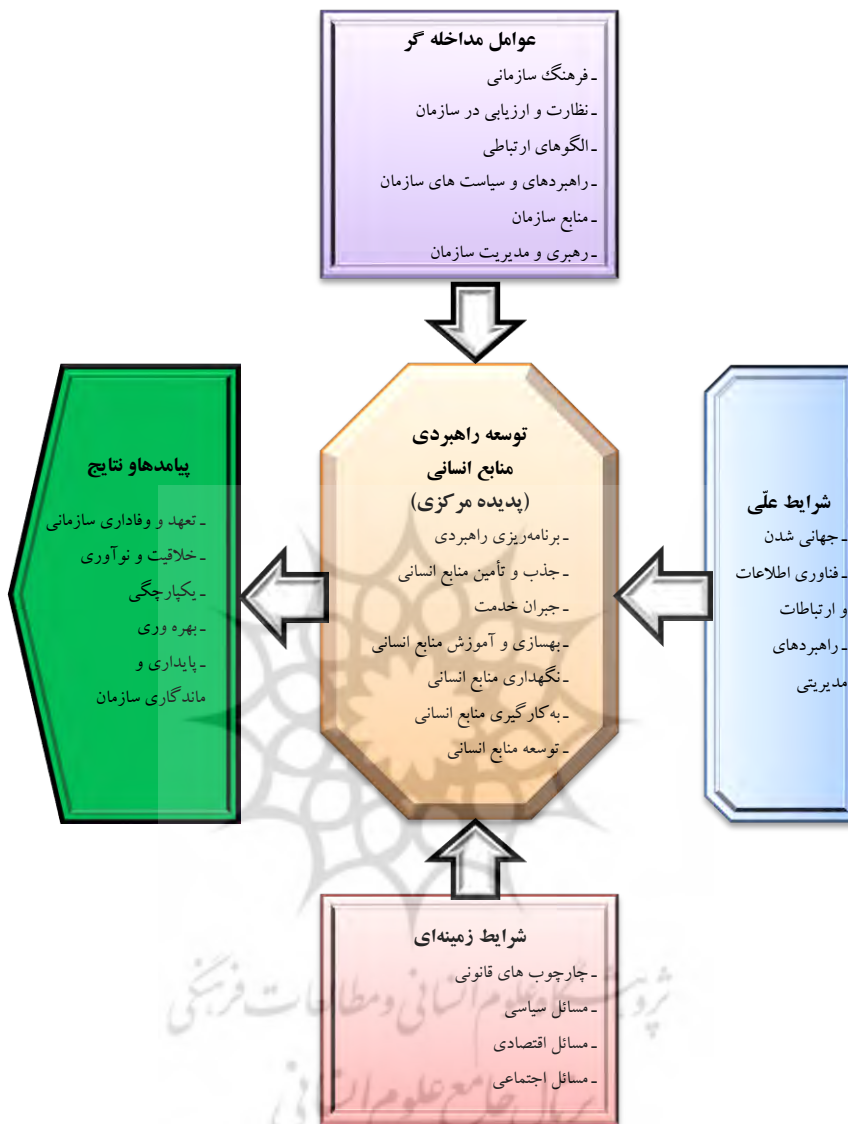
عوامل مداخله گر
- فرهنگ سازمانی
- نظارت و ارزیابی در سازمان
- الگوهای ارتباطی
- راهبردهای و سیاست های سازمان
- منابع سازمان
- رهبری و مدیریت سازمان

پیامدهاو نتایج
- تعهد و وفاداری سازمانی
- خلاقیت و نوآوری
- یکپارچگی
- بهره وری
- پایداری و ماندگاری سازمان

توسعه راهبردی منابع انسانی (پدیده مرکزی)
- برنامه‌ریزی راهبردی
- جذب و تأمین منابع انسانی
- جبران خدمت
- بهسازی و آموزش منابع انسانی
- نگهداری منابع انسانی
- به‌کارگیری منابع انسانی
- توسعه منابع انسانی

شرایط علّی
- جهانی شدن
- فناوری اطلاعات و ارتباطات
- راهبردهای مدیریتی

شرایط زمینه‌ای
- چارچوب های قانونی
- مسائل سیاسی
- مسائل اقتصادی
- مسائل اجتماعی

پژوهشگاه علوم انسانی و مطالعات فرهنگی
پرتال جامع علوم انسانی